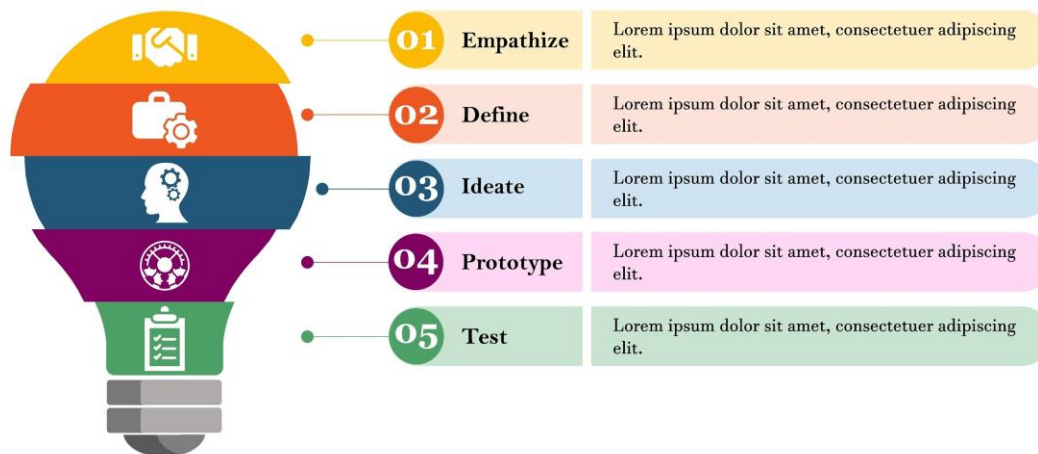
01 Empathize
Lorem ipsum dolor sit amet, consectetuer adipiscing elit.

02 Define
Lorem ipsum dolor sit amet, consectetuer adipiscing elit.

03 Ideate
Lorem ipsum dolor sit amet, consectetuer adipiscing elit.

04 Prototype
Lorem ipsum dolor sit amet, consectetuer adipiscing elit.

05 Test
Lorem ipsum dolor sit amet, consectetuer adipiscing elit.